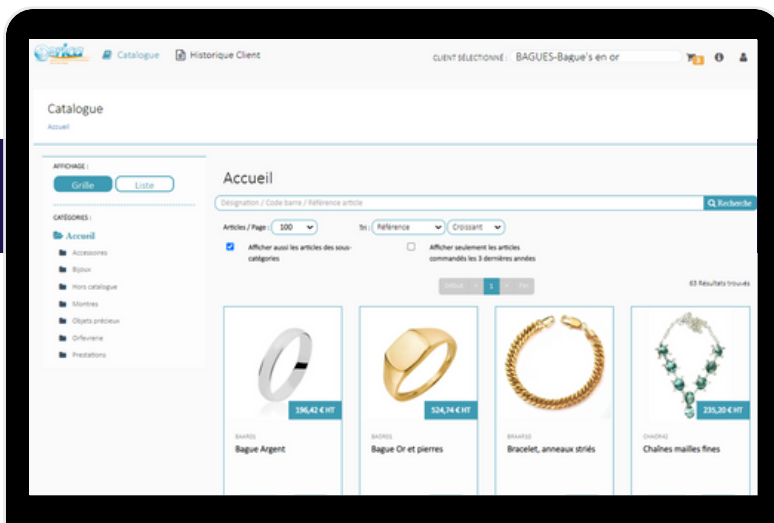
Catalogue Historique Client

CLIENT SÉLECTIONNÉ : BAGUES-Bague's en or

Catalogue
Accueil

AFFICHAGE :
Grille Liste

CATÉGORIES :
Accueil
Accessoires
Bijoux
Hors catalogue
Montres
Objets précieux
Orfèvrerie
Prestations

Accueil

Désignation / Code barre / Référence article
Recherche

Articles / Page : 100
Tri : Référence Croissant

Afficher aussi les articles des sous-catégories
Afficher seulement les articles commandés les 3 dernières années

Début < 1 > Fin

63 Résultats trouvés

196,42 € HT
BAAR01
Bague Argent

524,74 € HT
BAOR01
Bague Or et pierres

BRAAR10
Bracelet, anneaux striés

235,20 € HT
CHAOR42
Chaînes mailles fines